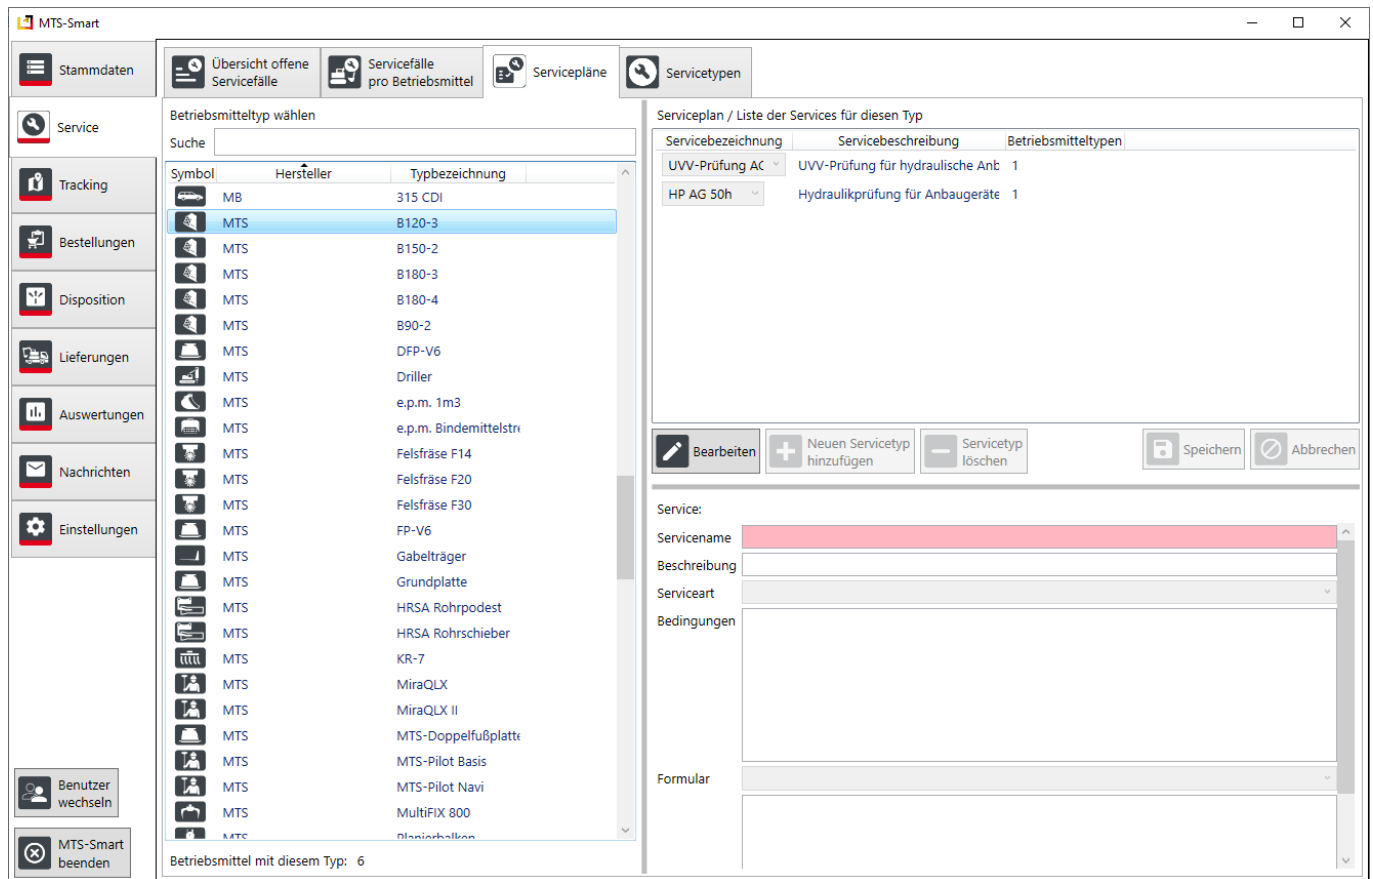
MTS-Smart

Stammdaten
Service
Tracking
Bestellungen
Disposition
Lieferungen
Auswertungen
Nachrichten
Einstellungen

Benutzer wechseln
MTS-Smart beenden

Übersicht offene Servicefälle
Servicefälle pro Betriebsmittel
Servicepläne
Servicetypen

Betriebsmitteltyp wählen
Suche

| Symbol | Hersteller | Typbezeichnung |
|---|---|---|
| | MB | 315 CDI |
| | MTS | B120-3 |
| | MTS | B150-2 |
| | MTS | B180-3 |
| | MTS | B180-4 |
| | MTS | B90-2 |
| | MTS | DFP-V6 |
| | MTS | Driller |
| | MTS | e.p.m. 1m3 |
| | MTS | e.p.m. Bindemittelstr |
| | MTS | Felsfräse F14 |
| | MTS | Felsfräse F20 |
| | MTS | Felsfräse F30 |
| | MTS | FP-V6 |
| | MTS | Gabelträger |
| | MTS | Grundplatte |
| | MTS | HRSA Rohrpodest |
| | MTS | HRSA Rohrschieber |
| | MTS | KR-7 |
| | MTS | MiraQLX |
| | MTS | MiraQLX II |
| | MTS | MTS-Doppelfußplatte |
| | MTS | MTS-Pilot Basis |
| | MTS | MTS-Pilot Navi |
| | MTS | MultiFIX 800 |
| | MTS | Planierbalken |

Betriebsmittel mit diesem Typ: 6

Serviceplan / Liste der Services für diesen Typ

| Servicebezeichnung | Servicebeschreibung | Betriebsmitteltypen |
|---|---|---|
| UVV-Prüfung AC | UVV-Prüfung für hydraulische Anb | 1 |
| HP AG 50h | Hydraulikprüfung für Anbaugeräte | 1 |

Bearbeiten
Neuen Servicetyp hinzufügen
Servicetyp löschen
Speichern
Abbrechen

Service:
Servicename
Beschreibung
Serviceart
Bedingungen
Formular